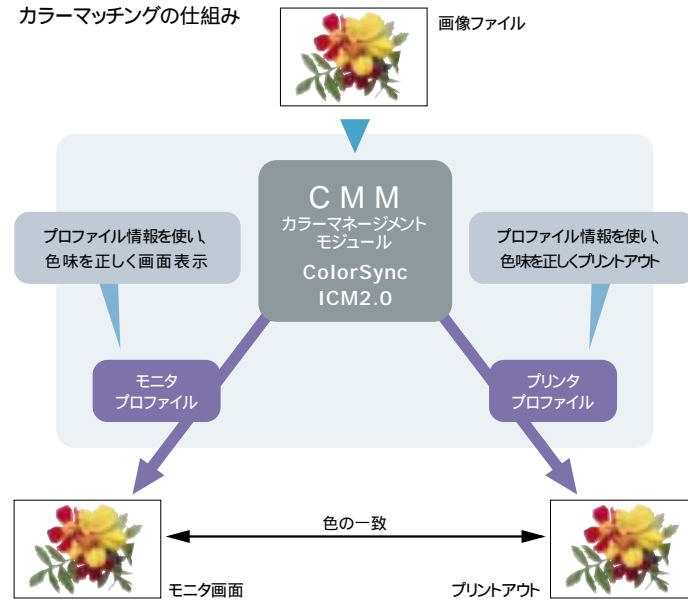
カラーマッチングの仕組み

画像ファイル

CMM
カラーマネージメント
モジュール
ColorSync
ICM2.0

プロファイル情報を使い、色味を正しく画面表示

プロファイル情報を使い、色味を正しくプリントアウト

モニタ
プロファイル

プリンタ
プロファイル

色の一致

モニタ画面

プリントアウト